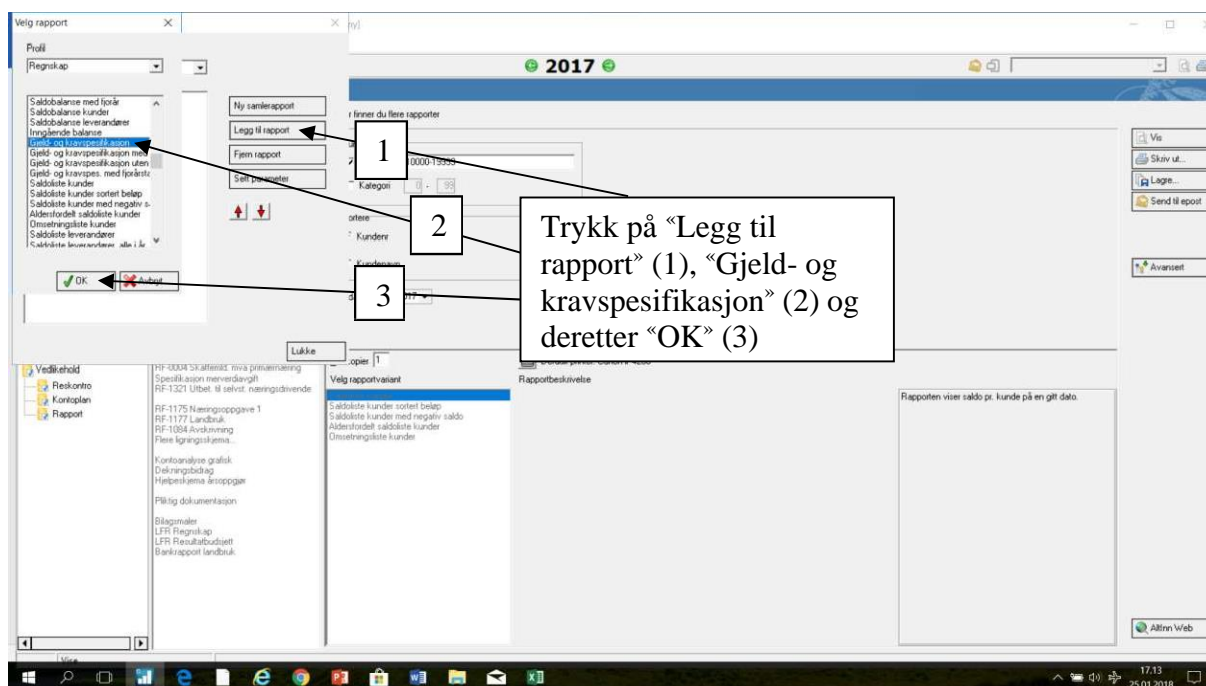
Velg rapport
Profil
Regnskap
Saldobalanse med fjorår
Saldobalanse kunder
Saldobalanse leverandører
Inngående balanse
Gjeld- og kravspesifikasjon
Gjeld- og kravspesifikasjon med
Gjeld- og kravspesifikasjon uten
Gjeld- og kravspes. med fjorårst
Saldoliste kunder
Saldoliste kunder sortert beløp
Saldoliste kunder med negativ s
Aldersfordelt saldoliste kunder
Omsetningsliste kunder
Saldoliste leverandører
Saldoliste leverandører alle i år
OK
Avbryt
Ny samlerapport
Legg til rapport
Fjern rapport
Sett parameter
Lukke
2017
r finner du flere rapporter
0000-19999
Kategori 0 - 99
ortere
Kundenr
Kundenavn
Vis
Skriv ut...
Lagre...
Send til epost
Avansert
1
2
3
Trykk på “Legg til rapport” (1), “Gjeld- og kravspesifikasjon” (2) og deretter “OK” (3)
Vedlikehold
Reskontro
Kontoplan
Rapport
RF-0004 Skattemld. mva primærnæring
Spesifikasjon merverdiavgift
RF-1321 Utbet. til selvst. næringsdrivende
RF-1175 Næringsoppgave 1
RF-1177 Landbruk
RF-1084 Avskrivning
Flere ligningsskjema...
Kontoanalyse grafisk
Dekningsbidrag
Hjelpeskjema årsoppgjør
Pliktig dokumentasjon
Bilagsmaler
LFR Regnskap
LFR Resultatbudsjett
Bankrapport landbruk
Kopier 1
Velg rapportvariant
Saldoliste kunder sortert beløp
Saldoliste kunder med negativ saldo
Aldersfordelt saldoliste kunder
Omsetningsliste kunder
Rapportbeskrivelse
Rapporten viser saldo pr. kunde på en gitt dato.
Altinn Web
Vise
17.13
25.01.2018